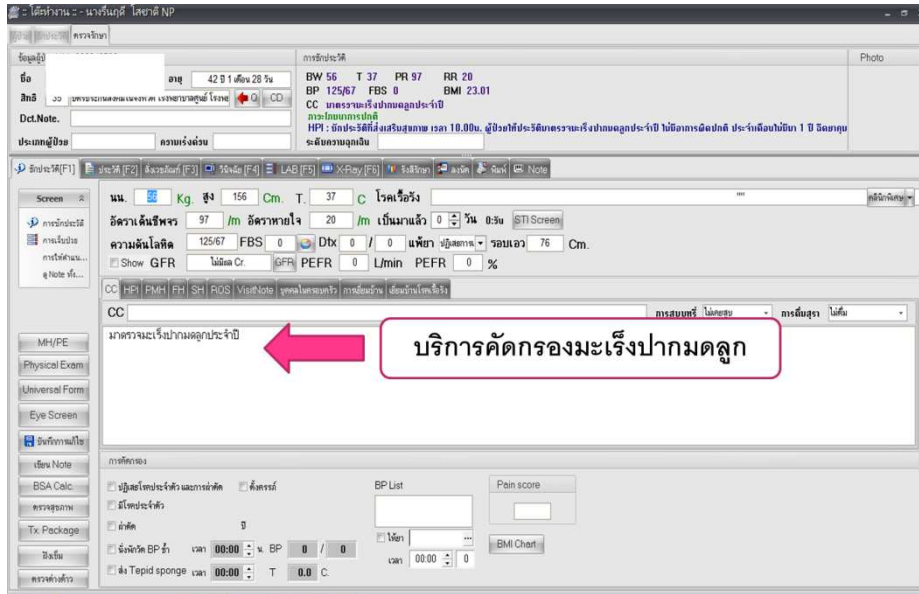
:: โต๊ะทำงาน :: - นางรัฐนิคดี ไสยาดี NP

ตรวจรักษา

ข้อมูลผู้ป่วย

ชื่อ อายุ 42 ปี 1 เดือน 28 วัน

สิทธิ 35 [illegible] โรงพยาบาลศูนย์ โรงพ CD

Dct.Note.

ประเภทผู้ป่วย ความเร่งด่วน

การซักประวัติ

BW 56 T 37 PR 97 RR 20

BP 125/67 FBS 0 BMI 23.01

CC มาตรวจมะเร็งปากมดลูกประจำปี

การวินิจฉัยการปกติ

HPI : นักประวัติที่ส่งเสริมสุขภาพ เวลา 10.00น. ผู้ป่วยให้ประวัติมาตรวจมะเร็งปากมดลูกประจำปี ไม่มีอาการผิดปกติ ประจำเดือนไม่มา 1 ปี ฉีดยาคุม

ระดับความฉุกเฉิน

Photo

ซักประวัติ[F1] ประวัติ [F2] สั่งแลปล่วง[F3] วินิจฉัย [F4] LAB [F5] X-Ray [F6] สั่งยา [F7] ลงนัด ส่งต่อ Note

Screen

การซักประวัติ

การเจ็บป่วย

การให้คำแนะ...

Note ทั่ว...

นน. 56 Kg. สูง 156 Cm. T. 37 C โรคเรื้อรัง

อัตราเต้นชีพจร 97 /m อัตราหายใจ 20 /m เป็นมาแล้ว 0 วัน 0:วัน STI Screen

ความดันโลหิต 125/67 FBS 0 Dtx 0 / 0 แพ้ยา ปฏิเสธการ รอบเอว 76 Cm.

Show GFR ไม่มีผล Cr. GFR PEFR 0 L/min PEFR 0 %

CC HPI PMH FH SH ROS VisitNote บุคคลในครอบครัว การเยี่ยมบ้าน เยี่ยมบ้านโรคเรื้อรัง

CC การสูบบุหรี่ ไม่เคยสูบ การดื่มสุรา ไม่ดื่ม

มาตรวจมะเร็งปากมดลูกประจำปี

บริการคัดกรองมะเร็งปากมดลูก

MH/PE

Physical Exam

Universal Form

Eye Screen

บันทึกการแก้ไข

เขียน Note

BSA Calc

ตรวจสุขภาพ

Tx. Package

สิ่งยืม

ตรวจต่างด้าว

การคัดกรอง

ปฏิเสธโรคประจำตัว และการผ่าตัด ตั้งครรภ์

มีโรคประจำตัว

ผ่าตัด ปี

นัดพักวัด BP ซ้ำ เวลา 00:00 น. BP 0 / 0

ส่ง Tepid sponge เวลา 00:00 T 0.0 C.

BP List

ไข้ยา

เวลา 00:00 0

Pain score

BMI Chart